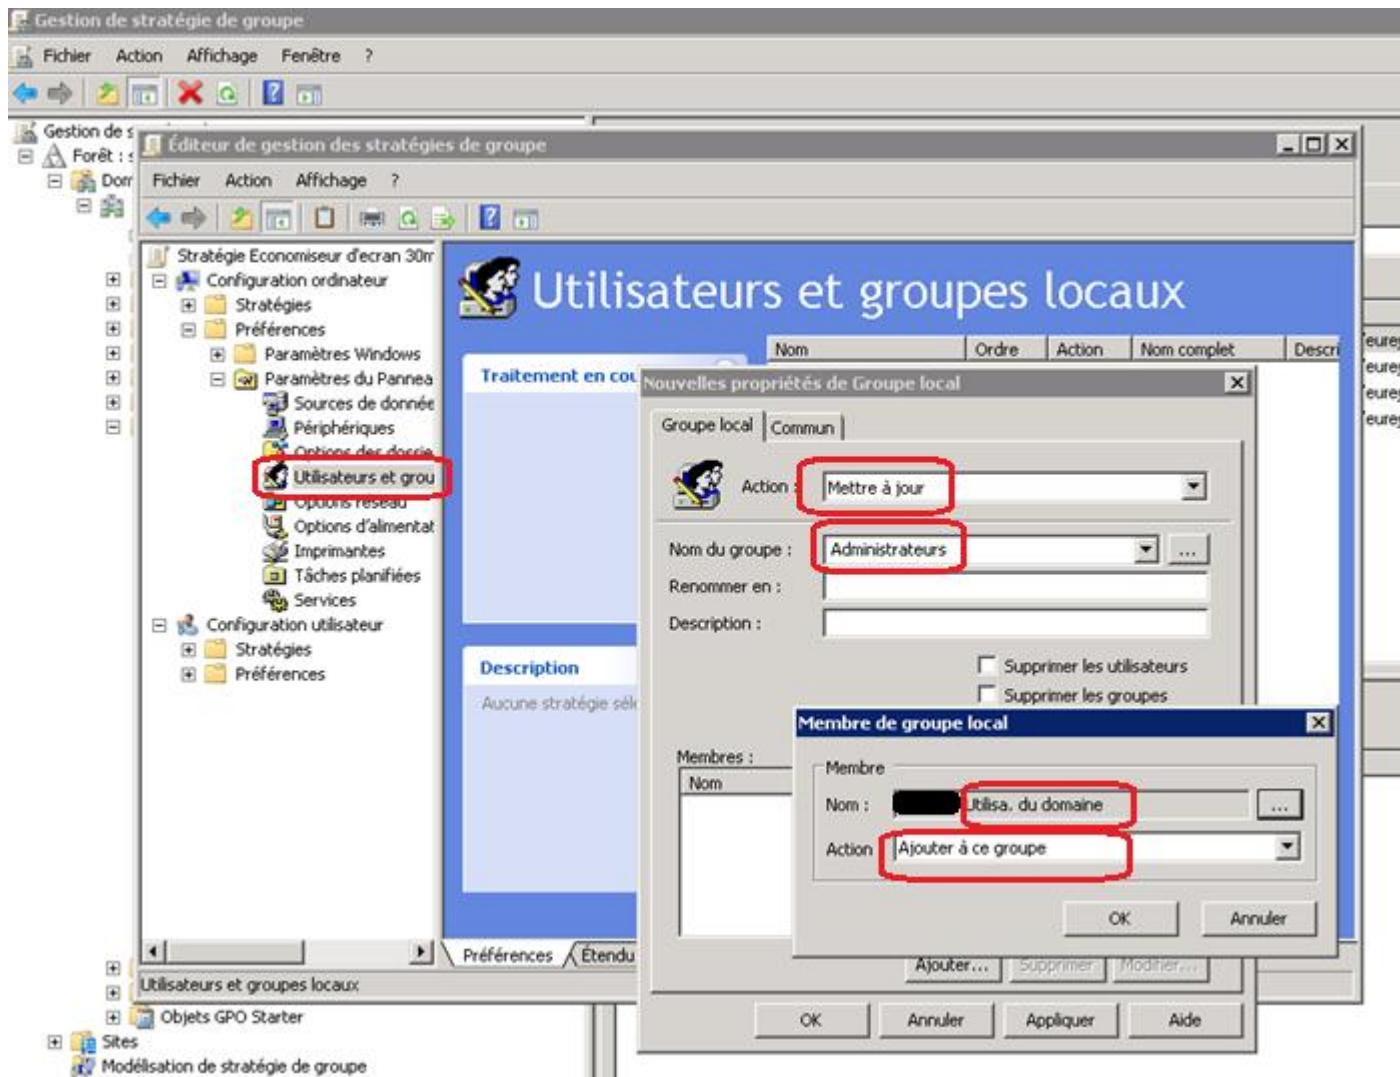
Gestion de stratégie de groupe

Fichier Action Affichage Fenêtre ?

Gestion de s
Forêt : s
Dom

Éditeur de gestion des stratégies de groupe

Fichier Action Affichage ?

Stratégie Economiseur d'ecran 30m
Configuration ordinateur
Stratégies
Préférences
Paramètres Windows
Paramètres du Pannea
Sources de donnée
Périphériques
Options des dossie
Utilisateurs et grou
Options réseau
Options d'alimentat
Imprimantes
Tâches planifiées
Services
Configuration utilisateur
Stratégies
Préférences

Utilisateurs et groupes locaux

Traitement en cou

Description

Aucune stratégie sél

Préférences Étendu

Utilisateurs et groupes locaux

Objets GPO Starter
Sites
Modélisation de stratégie de groupe

| Nom | Ordre | Action | Nom complet | Descri |
|---|---|---|---|---|

eure
eure
eure
eure

Nouvelles propriétés de Groupe local

Groupe local Commun

Action : Mettre à jour

Nom du groupe : Administrateurs ...

Renommer en :

Description :

Supprimer les utilisateurs

Supprimer les groupes

Membres :

Nom

Ajouter... Supprimer Modifier...

OK Annuler Appliquer Aide

Membre de groupe local

Membre

Nom : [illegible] Utilisa. du domaine ...

Action Ajouter à ce groupe

OK Annuler